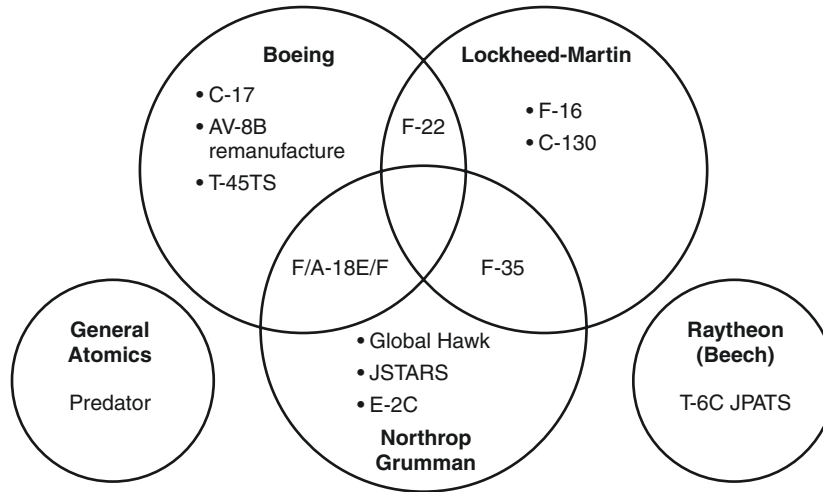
Boeing

• C-17
• AV-8B remanufacture
• T-45TS

Lockheed-Martin

• F-16
• C-130

F-22

F/A-18E/F

F-35

General Atomics

Predator

• Global Hawk
• JSTARS
• E-2C

Northrop Grumman

Raytheon (Beech)

T-6C JPATS